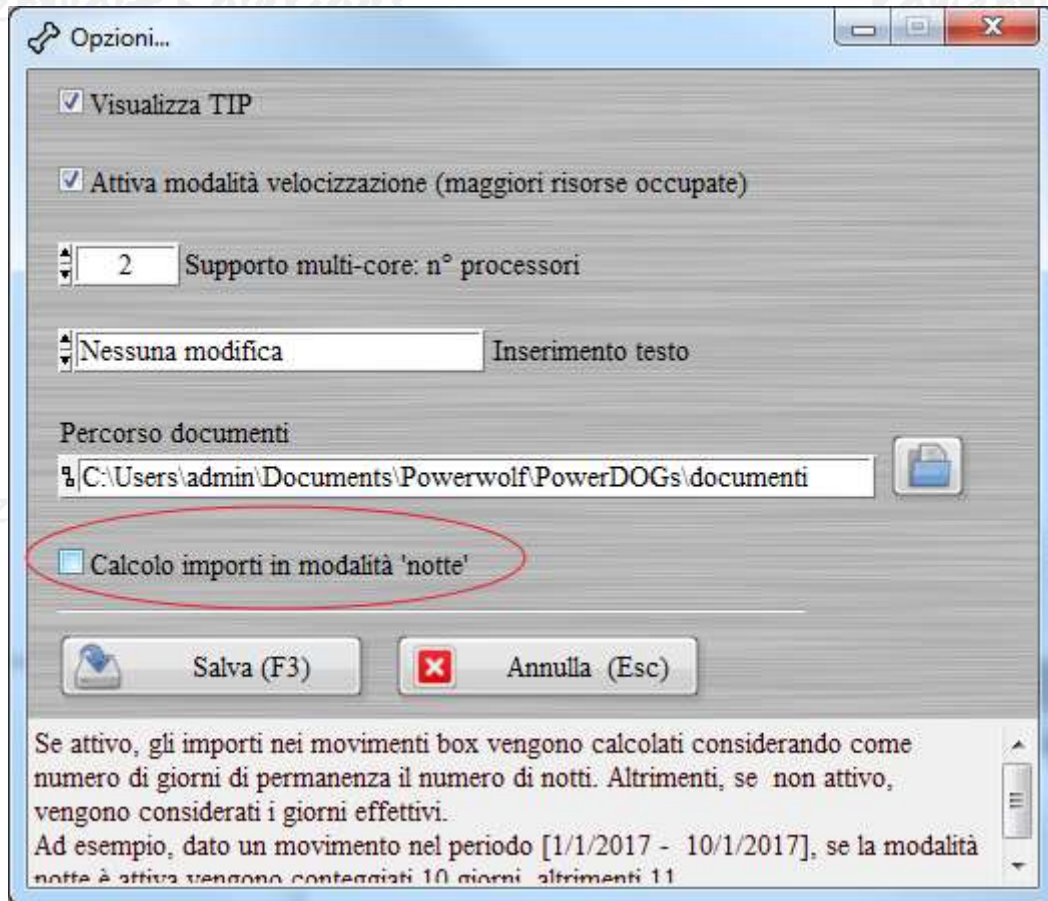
Opzioni...

Visualizza TIP

Attiva modalità velocizzazione (maggiori risorse occupate)

2 Supporto multi-core: n° processori

Nessuna modifica Inserimento testo

Percorso documenti

C:\Users\admin\Documents\Powerwolf\PowerDOGs\documenti

Calcolo importi in modalità 'notte'

Salva (F3)

Annulla (Esc)

Se attivo, gli importi nei movimenti box vengono calcolati considerando come numero di giorni di permanenza il numero di notti. Altrimenti, se non attivo, vengono considerati i giorni effettivi.
Ad esempio, dato un movimento nel periodo [1/1/2017 - 10/1/2017], se la modalità notte è attiva vengono conteggiati 10 giorni, altrimenti 11.